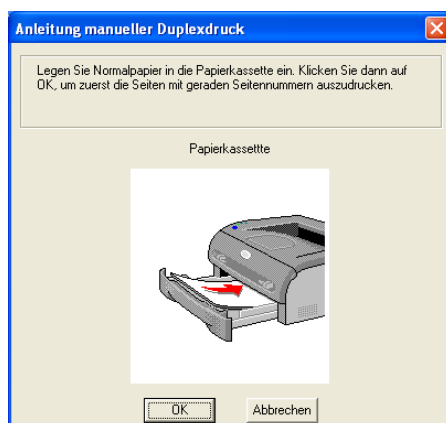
Anleitung manueller Duplexdruck

Legen Sie Normalpapier in die Papierkassette ein. Klicken Sie dann auf OK, um zuerst die Seiten mit geraden Seitennummern auszudrucken.

Papierkassettte

OK

Abbrechen